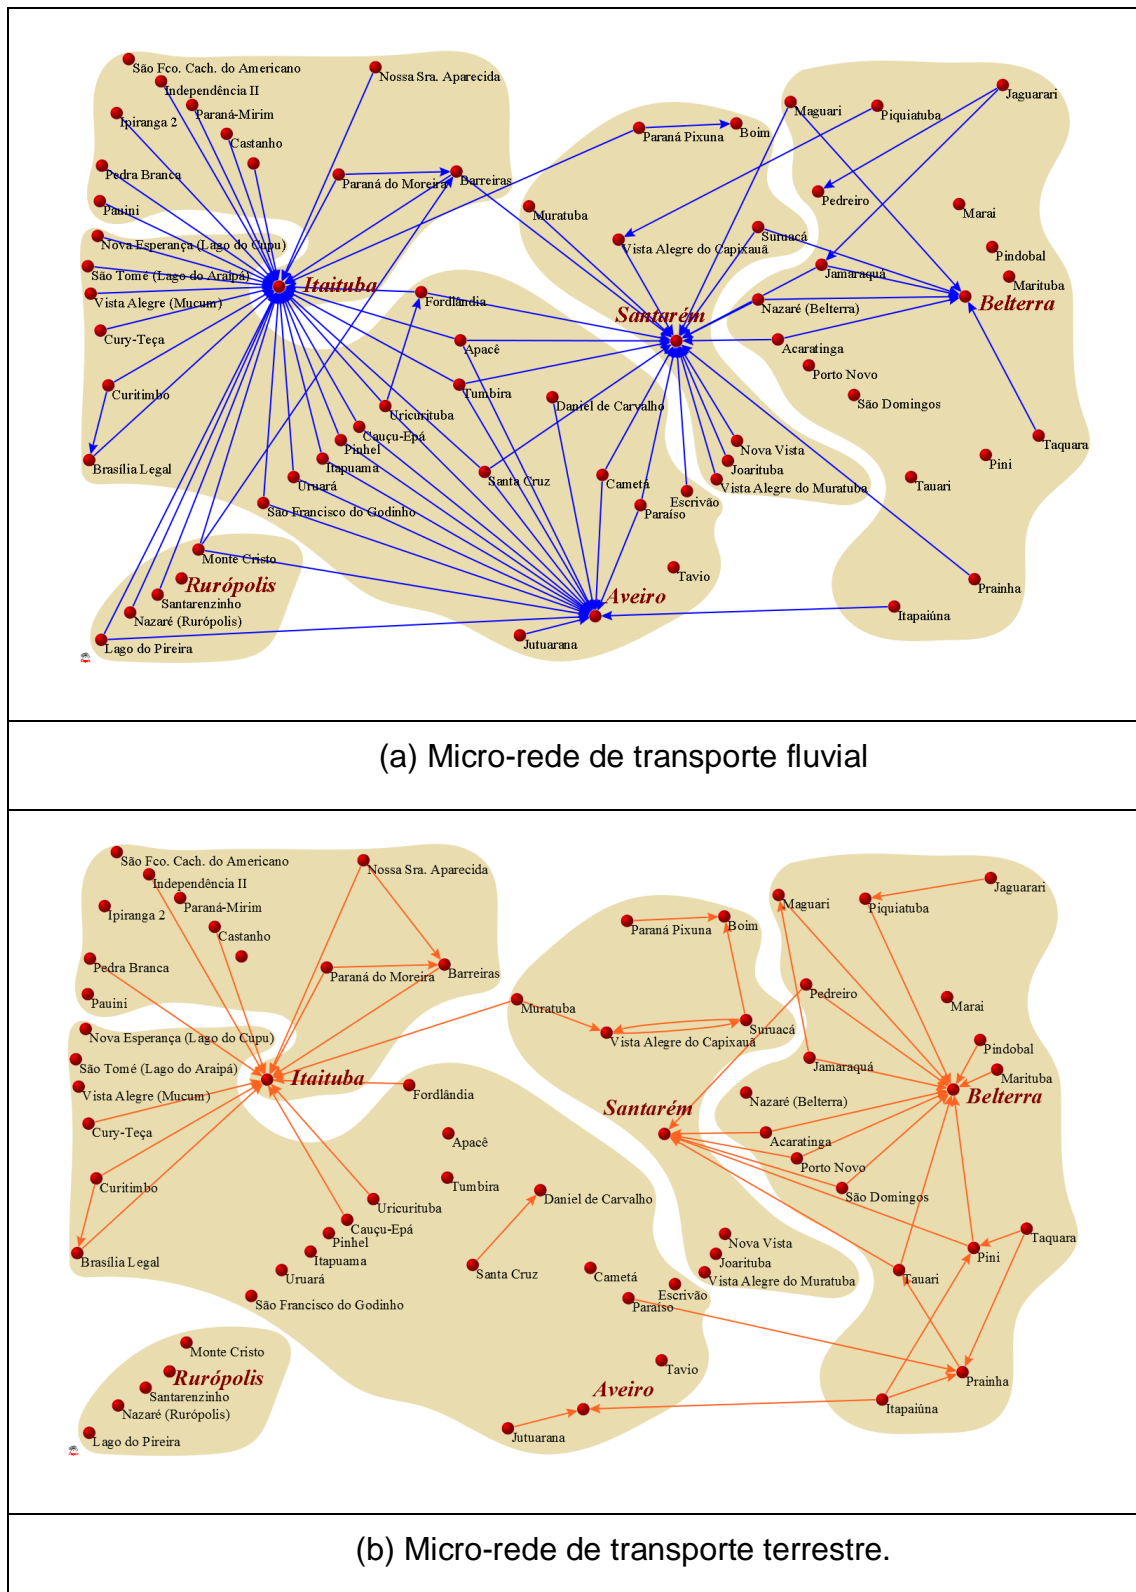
São Fco. Cach. do Americano
Independência II
Ipiranga 2
Paraná-Mirim
Castanho
Nossa Sra. Aparecida
Pedra Branca
Paraná do Moreira
Barreiras
Pauini
Nova Esperança (Lago do Cupu)
São Tomé (Lago do Araipá)
Itaituba
Vista Alegre (Mucum)
Fordlândia
Cury-Teça
Apacê
Curitimbo
Tumbira
Uricurituba
Cauçu-Epá
Pinhel
Itapuama
Brasília Legal
Uruará
São Francisco do Godinho
Monte Cristo
Rurópolis
Santarenzinho
Nazaré (Rurópolis)
Lago do Pireira
Paraná Pixuna
Boim
Maguari
Piquiatuba
Jaguarari
Pedreiro
Muratuba
Marai
Vista Alegre do Capixauá
Suruacá
Pindobal
Jamaraquá
Marituba
Belterra
Nazaré (Belterra)
Santarém
Acaratinga
Porto Novo
São Domingos
Daniel de Carvalho
Taquara
Nova Vista
Pini
Joaritutuba
Vista Alegre do Muratuba
Tauari
Santa Cruz
Cametá
Escrivão
Paraíso
Tavio
Prainha
Aveiro
Itapaiúna
Jutuarana

(a) Micro-rede de transporte fluvial

São Fco. Cach. do Americano
Independência II
Ipiranga 2
Paraná-Mirim
Castanho
Nossa Sra. Aparecida
Pedra Branca
Paraná do Moreira
Barreiras
Pauini
Nova Esperança (Lago do Cupu)
São Tomé (Lago do Araipá)
Itaituba
Vista Alegre (Mucum)
Fordlândia
Cury-Teça
Apacê
Curitimbo
Tumbira
Uricurituba
Cauçu-Epá
Pinhel
Itapuama
Brasília Legal
Uruará
São Francisco do Godinho
Monte Cristo
Rurópolis
Santarenzinho
Nazaré (Rurópolis)
Lago do Pireira
Paraná Pixuna
Boim
Maguari
Piquiatuba
Jaguarari
Pedreiro
Muratuba
Marai
Vista Alegre do Capixauá
Suruacá
Pindobal
Jamaraquá
Marituba
Belterra
Nazaré (Belterra)
Santarém
Acaratinga
Porto Novo
São Domingos
Daniel de Carvalho
Taquara
Nova Vista
Pini
Joaritutuba
Vista Alegre do Muratuba
Tauari
Santa Cruz
Cametá
Escrivão
Paraíso
Tavio
Prainha
Aveiro
Itapaiúna
Jutuarana

(b) Micro-rede de transporte terrestre.